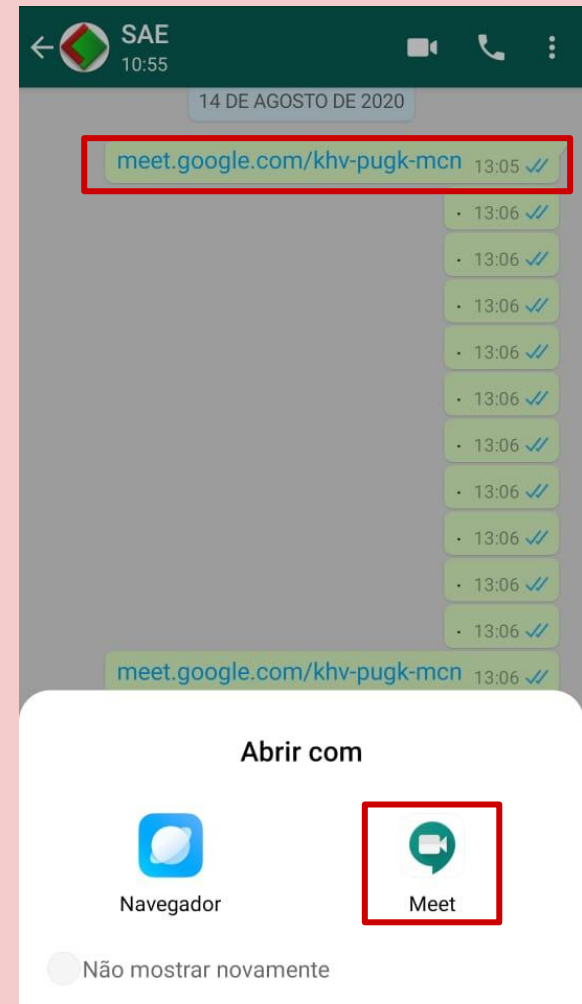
SAE
10:55

14 DE AGOSTO DE 2020

meet.google.com/khv-pugk-mcn 13:05

. 13:06

. 13:06

. 13:06

. 13:06

. 13:06

. 13:06

. 13:06

. 13:06

. 13:06

. 13:06

meet.google.com/khv-pugk-mcn 13:06

Abrir com

Navegador

Meet

Não mostrar novamente